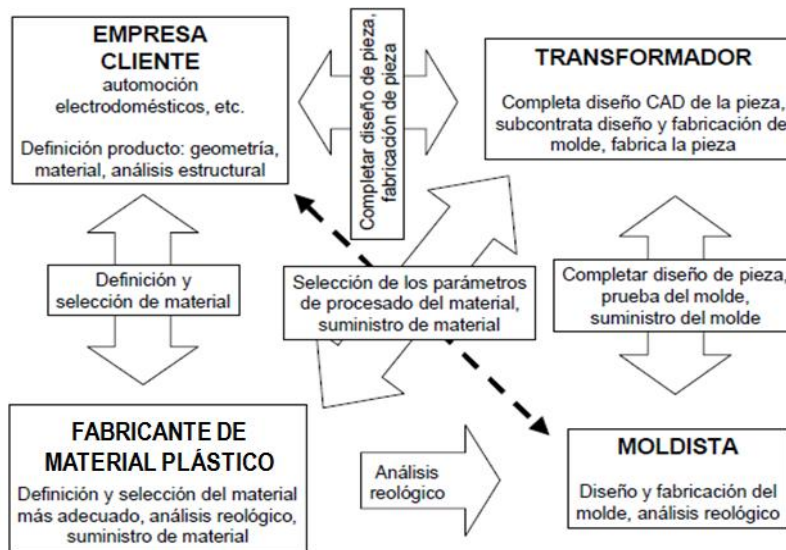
EMPRESA CLIENTE
automoción electrodomésticos, etc.

Definición producto: geometría, material, análisis estructural

Completar diseño de pieza, fabricación de pieza

TRANSFORMADOR

Completa diseño CAD de la pieza, subcontrata diseño y fabricación de molde, fabrica la pieza

Definición y selección de material

Selección de los parámetros de procesado del material, suministro de material

Completar diseño de pieza, prueba del molde, suministro del molde

FABRICANTE DE MATERIAL PLÁSTICO

Definición y selección del material más adecuado, análisis reológico, suministro de material

Análisis reológico

MOLDISTA

Diseño y fabricación del molde, análisis reológico